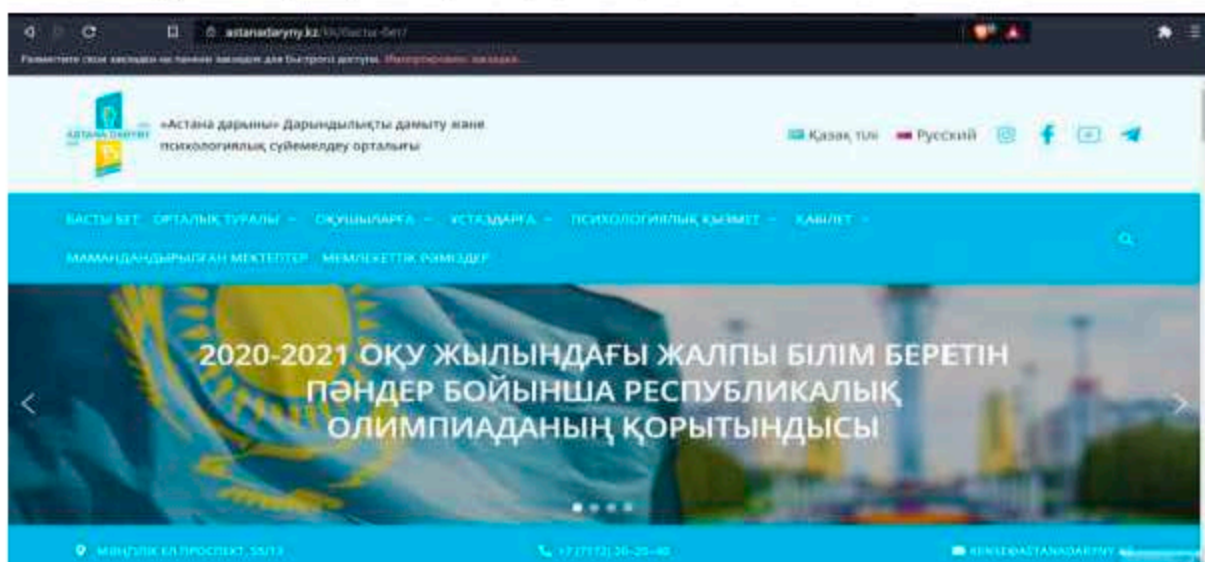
astanadaryny.kz/kk/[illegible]

Разместите свои закладки на панели закладок для быстрого доступа. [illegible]

ASTANA DARYNY

«Астана дарыны» Дарындылықты дамыту және психологиялық сүйемелдеу орталығы

Қазақ тілі Русский

БАСТЫ БЕТ ОРТАЛЫҚ ТУРАЛЫ ОҚУШЫЛАРҒА ҰСТАЗДАРҒА ПСИХОЛОГИЯЛЫҚ ҚЫЗМЕТ ҚАБІЛЕТ

МАМАНДАНДЫРЫЛҒАН МЕКТЕПТЕР МЕМЛЕКЕТТІК РӘМІЗДЕР

2020-2021 ОҚУ ЖЫЛЫНДАҒЫ ЖАЛПЫ БІЛІМ БЕРЕТІН ПӘНДЕР БОЙЫНША РЕСПУБЛИКАЛЫҚ ОЛИМПИАДАНЫҢ ҚОРЫТЫНДЫСЫ

МӘҢГІЛІК ЕЛ ПРОСПЕКТ, 55/13

+7 (7172) 20-20-40

KENSE@ASTANADARYNY.KZ